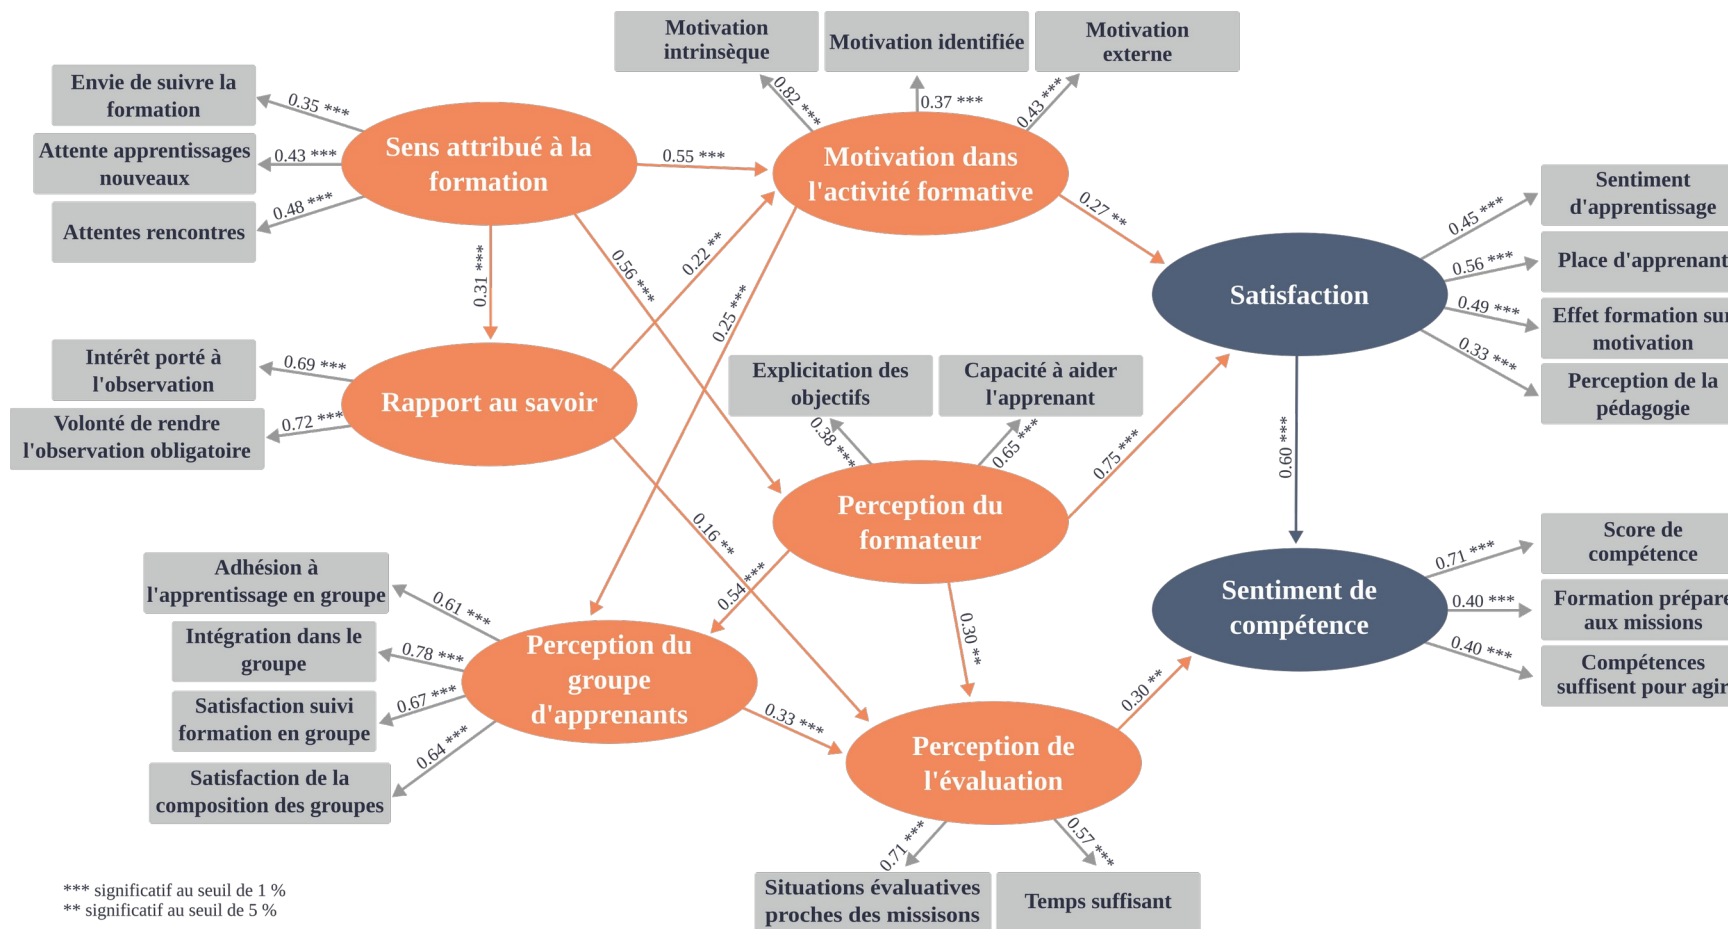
Motivation intrinsèque

Motivation identifiée

Motivation externe

Envie de suivre la formation

Attente apprentissages nouveaux

Attentes rencontres

0.35 ***

0.43 ***

0.48 ***

Sens attribué à la formation

0.55 ***

0.82 ***

0.37 ***

0.43 ***

Motivation dans l'activité formative

0.27 **

Sentiment d'apprentissage

Place d'apprenant

Effet formation sur motivation

Perception de la pédagogie

0.45 ***

0.56 ***

0.49 ***

0.33 ***

Satisfaction

0.31 ***

0.56 ***

0.22 **

0.25 ***

Intérêt porté à l'observation

Volonté de rendre l'observation obligatoire

0.69 ***

0.72 ***

Rapport au savoir

Explicitation des objectifs

Capacité à aider l'apprenant

0.38 ***

0.65 ***

0.75 ***

0.60 ***

Perception du formateur

0.16 **

0.54 ***

Adhésion à l'apprentissage en groupe

Intégration dans le groupe

Satisfaction suivi formation en groupe

Satisfaction de la composition des groupes

0.61 ***

0.78 ***

0.67 ***

0.64 ***

Perception du groupe d'apprenants

0.33 ***

0.30 **

Perception de l'évaluation

0.30 **

Sentiment de compétence

Score de compétence

Formation prépare aux missions

Compétences suffisent pour agir

0.71 ***

0.40 ***

0.40 ***

0.71 ***

0.57 ***

Situations évaluatives proches des missions

Temps suffisant

*** significatif au seuil de 1 %
** significatif au seuil de 5 %